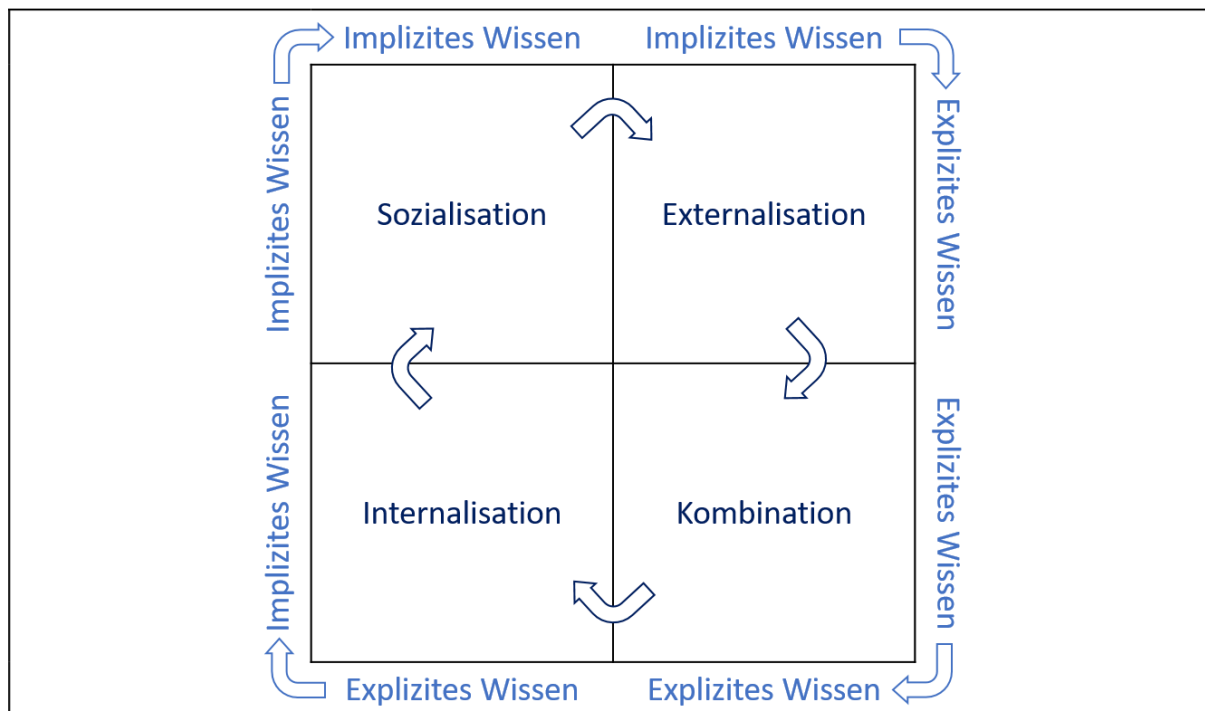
Implizites Wissen
Implizites Wissen
Implizites Wissen
Explizites Wissen
Sozialisation
Externalisation
Internalisation
Kombination
Implizites Wissen
Explizites Wissen
Explizites Wissen
Explizites Wissen